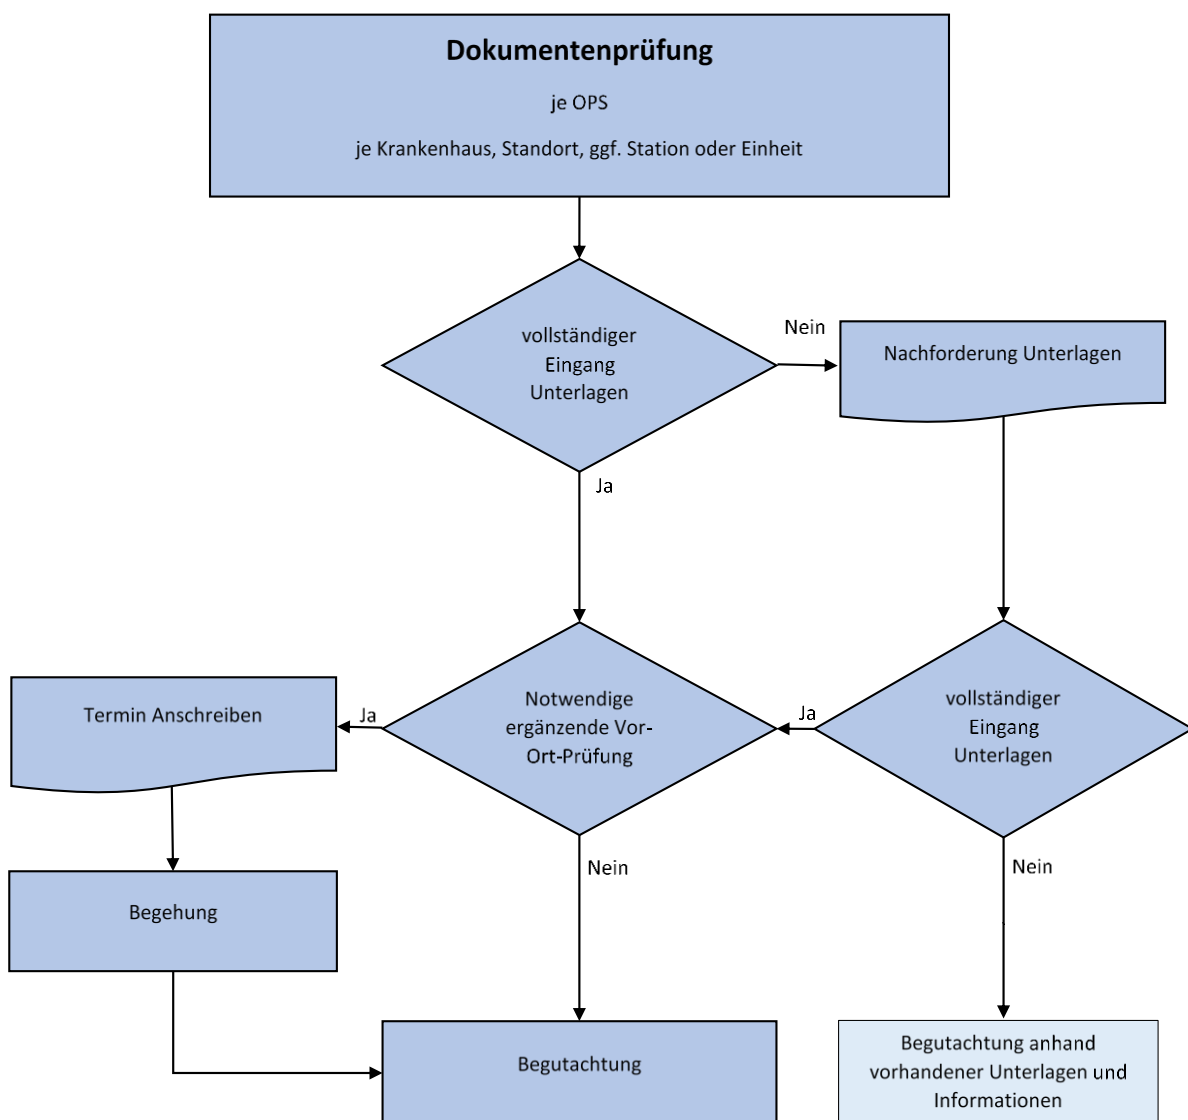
Dokumentenprüfung

je OPS

je Krankenhaus, Standort, ggf. Station oder Einheit

vollständiger Eingang Unterlagen

Nein

Nachforderung Unterlagen

Ja

Termin Anschreiben

Ja

Notwendige ergänzende Vor-Ort-Prüfung

Ja

vollständiger Eingang Unterlagen

Begehung

Nein

Nein

Begutachtung

Begutachtung anhand vorhandener Unterlagen und Informationen